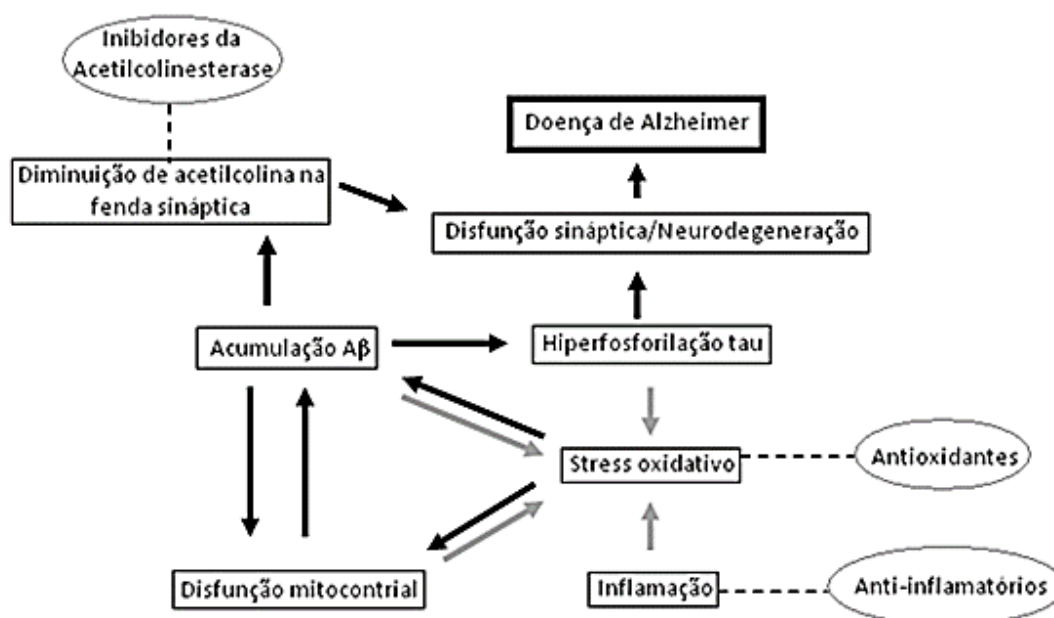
Inibidores da Acetilcolinesterase

Doença de Alzheimer

Diminuição de acetilcolina na fenda sináptica

Disfunção sináptica/Neurodegeneração

Acumulação Aβ

Hiperfosforilação tau

Stress oxidativo

Antioxidantes

Disfunção mitocontrial

Inflamação

Anti-inflamatórios